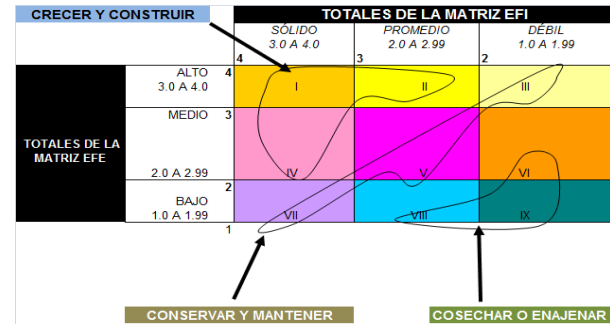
CRECER Y CONSTRUIR

TOTALES DE LA MATRIZ EFI

| | | SÓLIDO 3.0 A 4.0 | PROMEDIO 2.0 A 2.99 | DÉBIL 1.0 A 1.99 |
|---|---|---|---|---|
| | | 4 | 3 | 2 |
| TOTALES DE LA MATRIZ EFE | ALTO 3.0 A 4.0 (4) | I | II | III |
| | MEDIO 2.0 A 2.99 (3) | IV | V | VI |
| | BAJO 1.0 A 1.99 (2) | VII | VIII | IX |
| | 1 | | | |

CONSERVAR Y MANTENER

COSECHAR O ENAJENAR